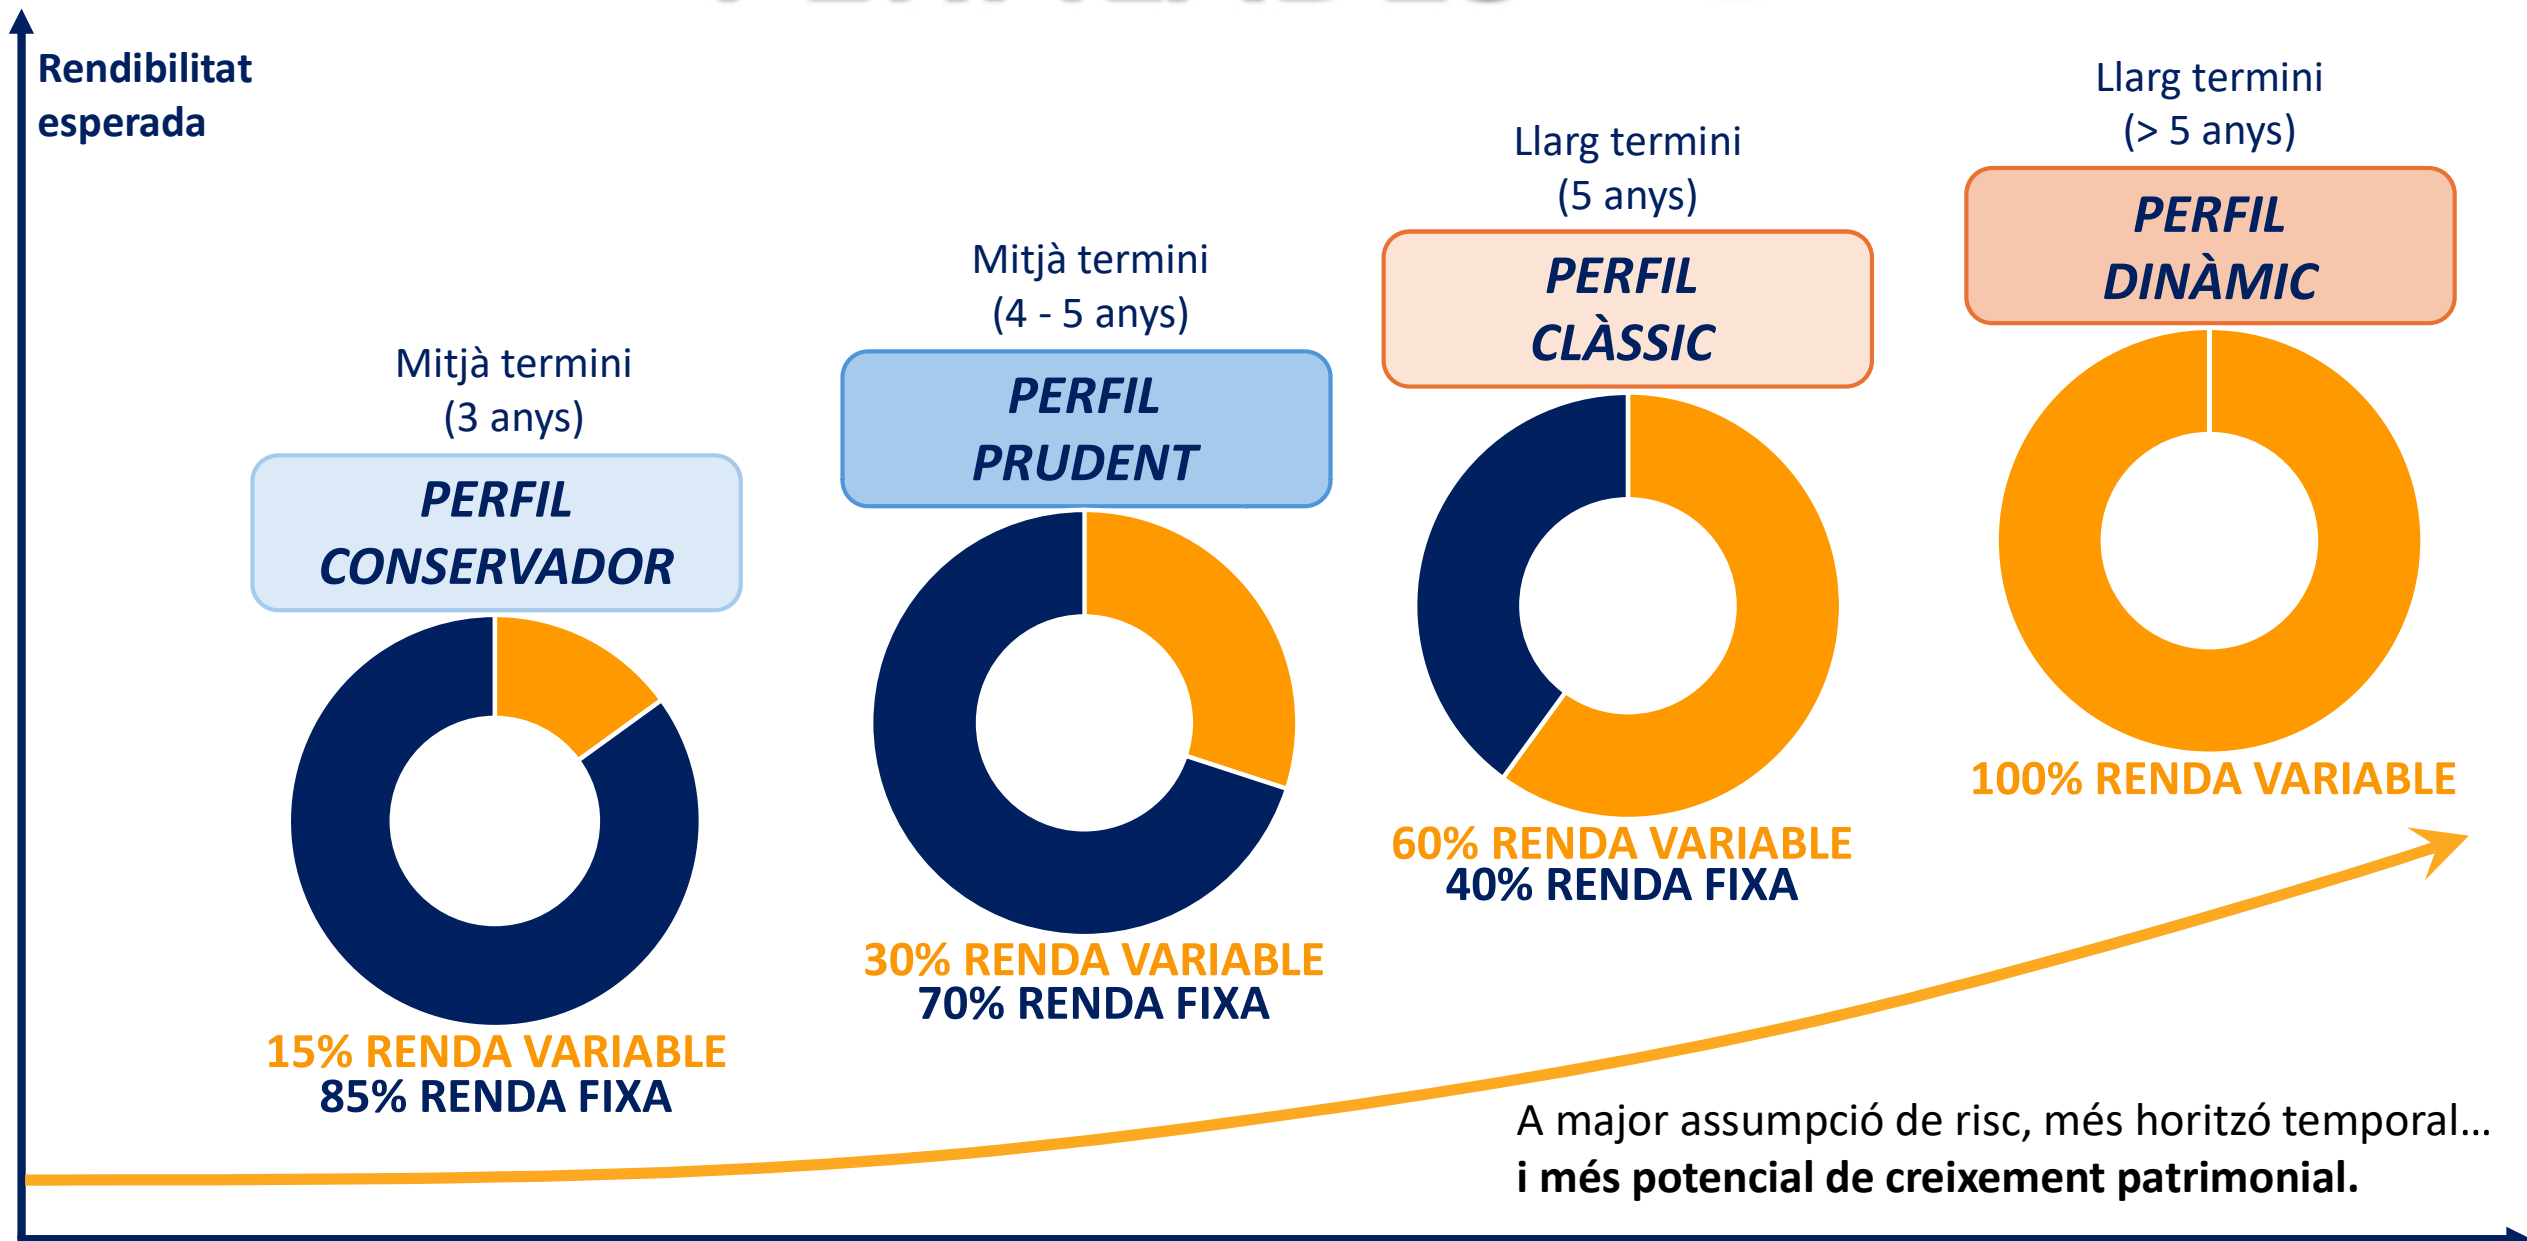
Rendibilitat esperada

Mitjà termini
(3 anys)
PERFIL CONSERVADOR
15% RENDA VARIABLE
85% RENDA FIXA

Mitjà termini
(4 - 5 anys)
PERFIL PRUDENT
30% RENDA VARIABLE
70% RENDA FIXA

Llarg termini
(5 anys)
PERFIL CLÀSSIC
60% RENDA VARIABLE
40% RENDA FIXA

Llarg termini
(> 5 anys)
PERFIL DINÀMIC
100% RENDA VARIABLE

A major assumpció de risc, més horitzó temporal...
i més potencial de creixement patrimonial.